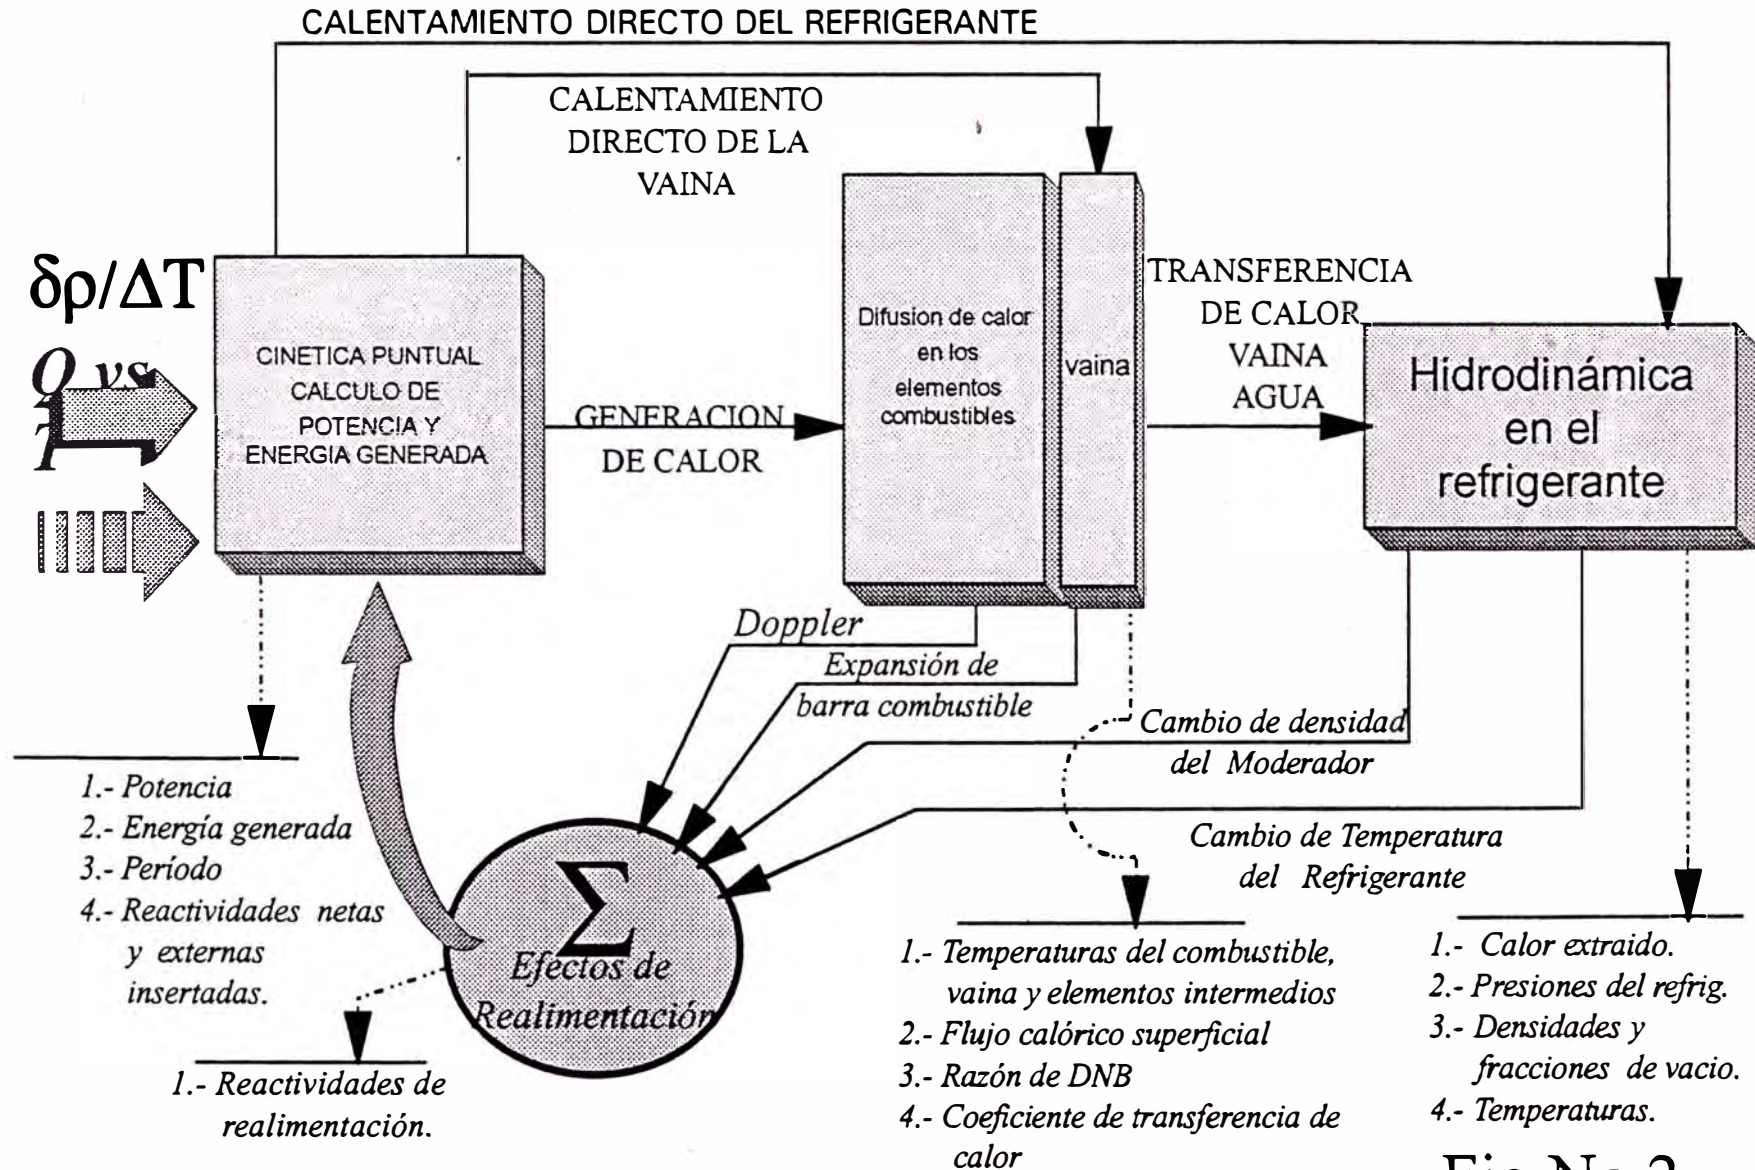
CALENTAMIENTO DIRECTO DEL REFRIGERANTE

CALENTAMIENTO DIRECTO DE LA VAINA

$\delta\rho/\Delta T$

$Q$ vs $T$

CINETICA PUNTUAL CALCULO DE POTENCIA Y ENERGIA GENERADA

GENERACION DE CALOR

Difusion de calor en los elementos combustibles

vaina

TRANSFERENCIA DE CALOR VAINA AGUA

Hidrodinámica en el refrigerante

Doppler

Expansión de barra combustible

Cambio de densidad del Moderador

Cambio de Temperatura del Refrigerante

$\Sigma$

Efectos de Realimentación

1.- Potencia
2.- Energía generada
3.- Período
4.- Reactividades netas y externas insertadas.

1.- Reactividades de realimentación.

1.- Temperaturas del combustible, vaina y elementos intermedios
2.- Flujo calórico superficial
3.- Razón de DNB
4.- Coeficiente de transferencia de calor

1.- Calor extraido.
2.- Presiones del refrig.
3.- Densidades y fracciones de vacio.
4.- Temperaturas.

Fig No 2